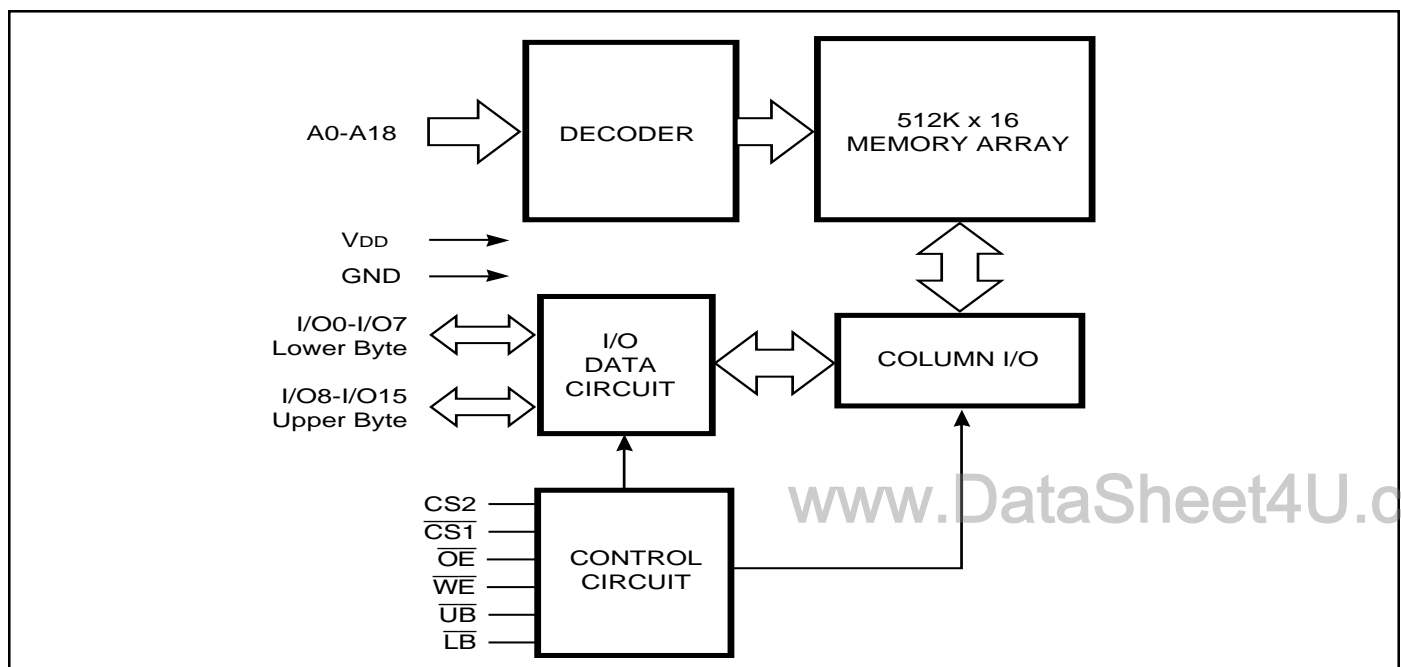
A0-A18

DECODER

512K x 16
MEMORY ARRAY

VDD

GND

I/O0-I/O7
Lower Byte

I/O8-I/O15
Upper Byte

I/O
DATA
CIRCUIT

COLUMN I/O

CS2
$\overline{CS1}$
$\overline{OE}$
$\overline{WE}$
$\overline{UB}$
$\overline{LB}$

CONTROL
CIRCUIT

www.DataSheet4U.c